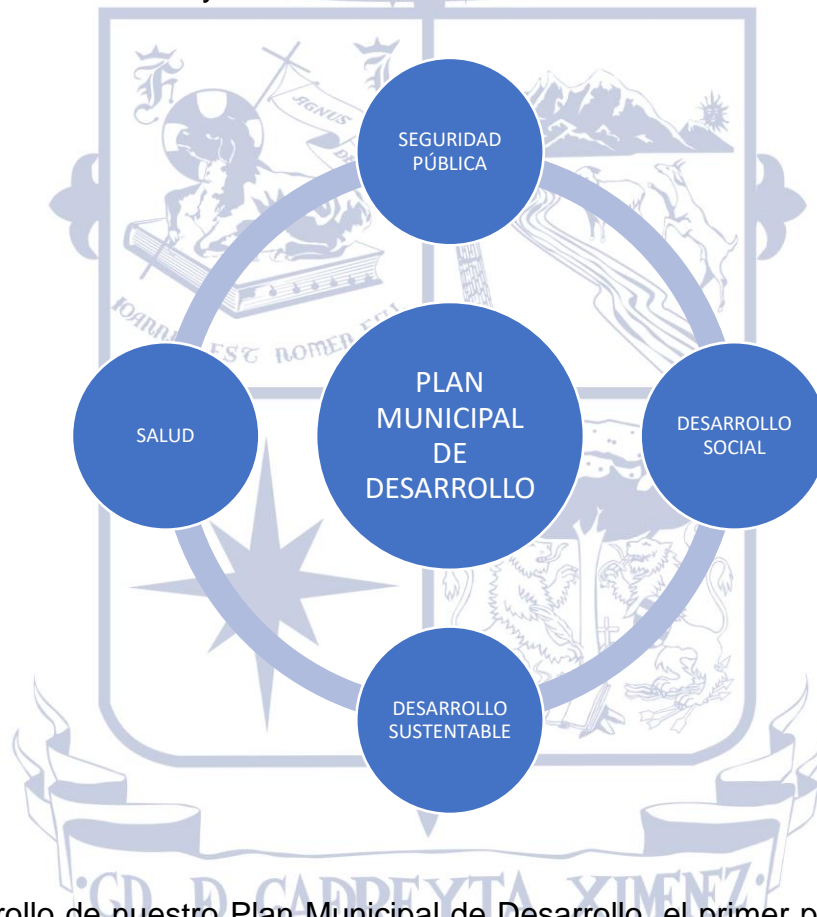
SEGURIDAD PÚBLICA

SALUD

PLAN MUNICIPAL DE DESARROLLO

DESARROLLO SOCIAL

DESARROLLO SUSTENTABLE

AGNUS

JOANNES EST NOMEN EJUS

CD. D. CADREYTA XIMENZ

rollo de nuestro Plan Municipal de Desarrollo, el primer p